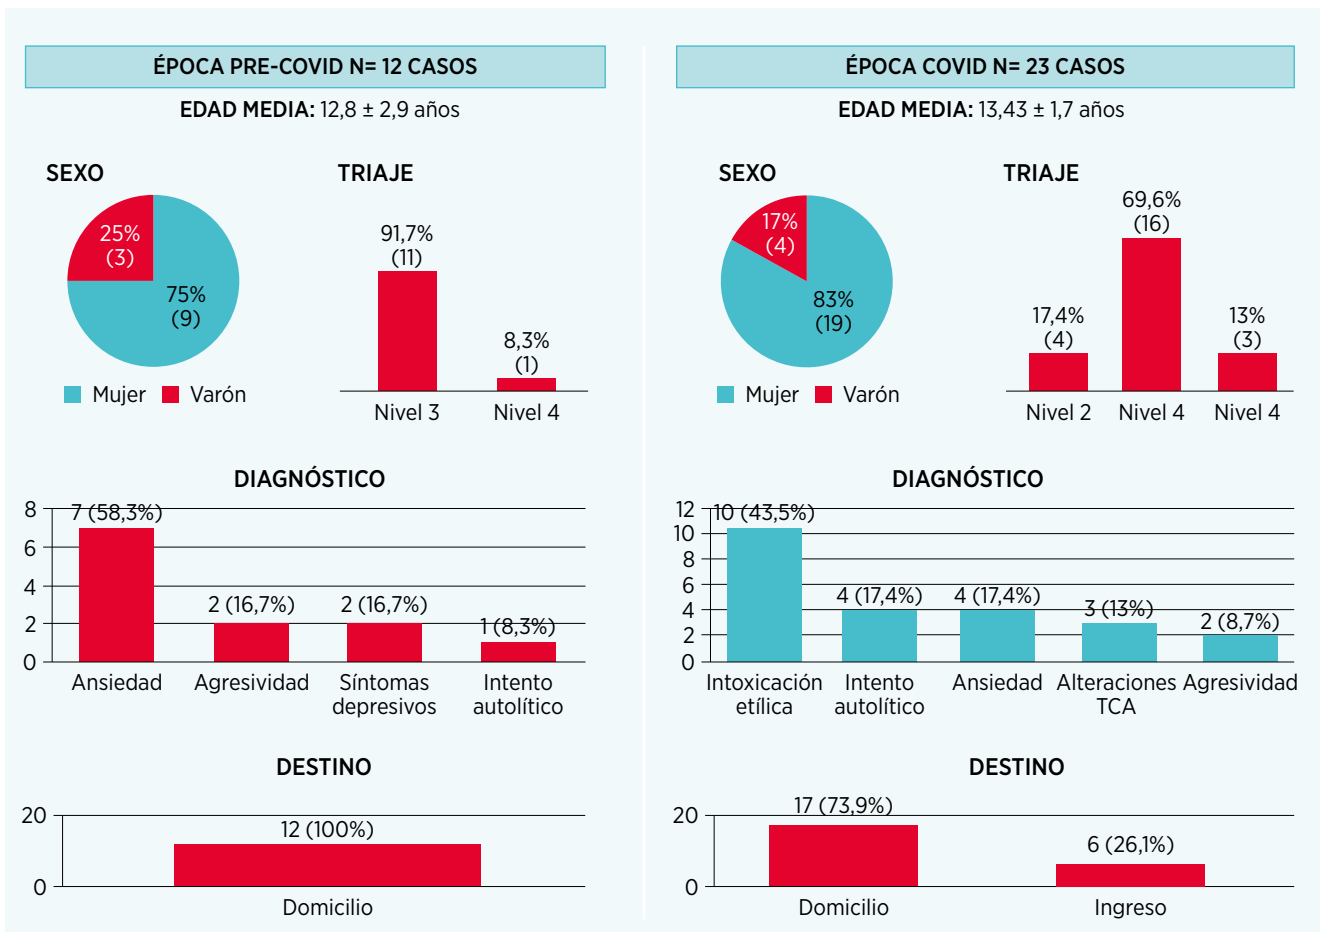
ÉPOCA PRE-COVID N= 12 CASOS

EDAD MEDIA: 12,8 ± 2,9 años

SEXO

25% (3)

75% (9)

Mujer Varón

TRIAJE

91,7% (11)

8,3% (1)

Nivel 3 Nivel 4

DIAGNÓSTICO

8
6
4
2
0

7 (58,3%)
2 (16,7%)
2 (16,7%)
1 (8,3%)

Ansiedad Agresividad Síntomas depresivos Intento autolítico

DESTINO

20
0

12 (100%)

Domicilio

ÉPOCA COVID N= 23 CASOS

EDAD MEDIA: 13,43 ± 1,7 años

SEXO

17% (4)

83% (19)

Mujer Varón

TRIAJE

69,6% (16)

17,4% (4)

13% (3)

Nivel 2 Nivel 4 Nivel 4

DIAGNÓSTICO

12
10
8
6
4
2
0

10 (43,5%)
4 (17,4%)
4 (17,4%)
3 (13%)
2 (8,7%)

Intoxicación etílica Intento autolítico Ansiedad Alteraciones TCA Agresividad

DESTINO

20
0

17 (73,9%)
6 (26,1%)

Domicilio Ingreso